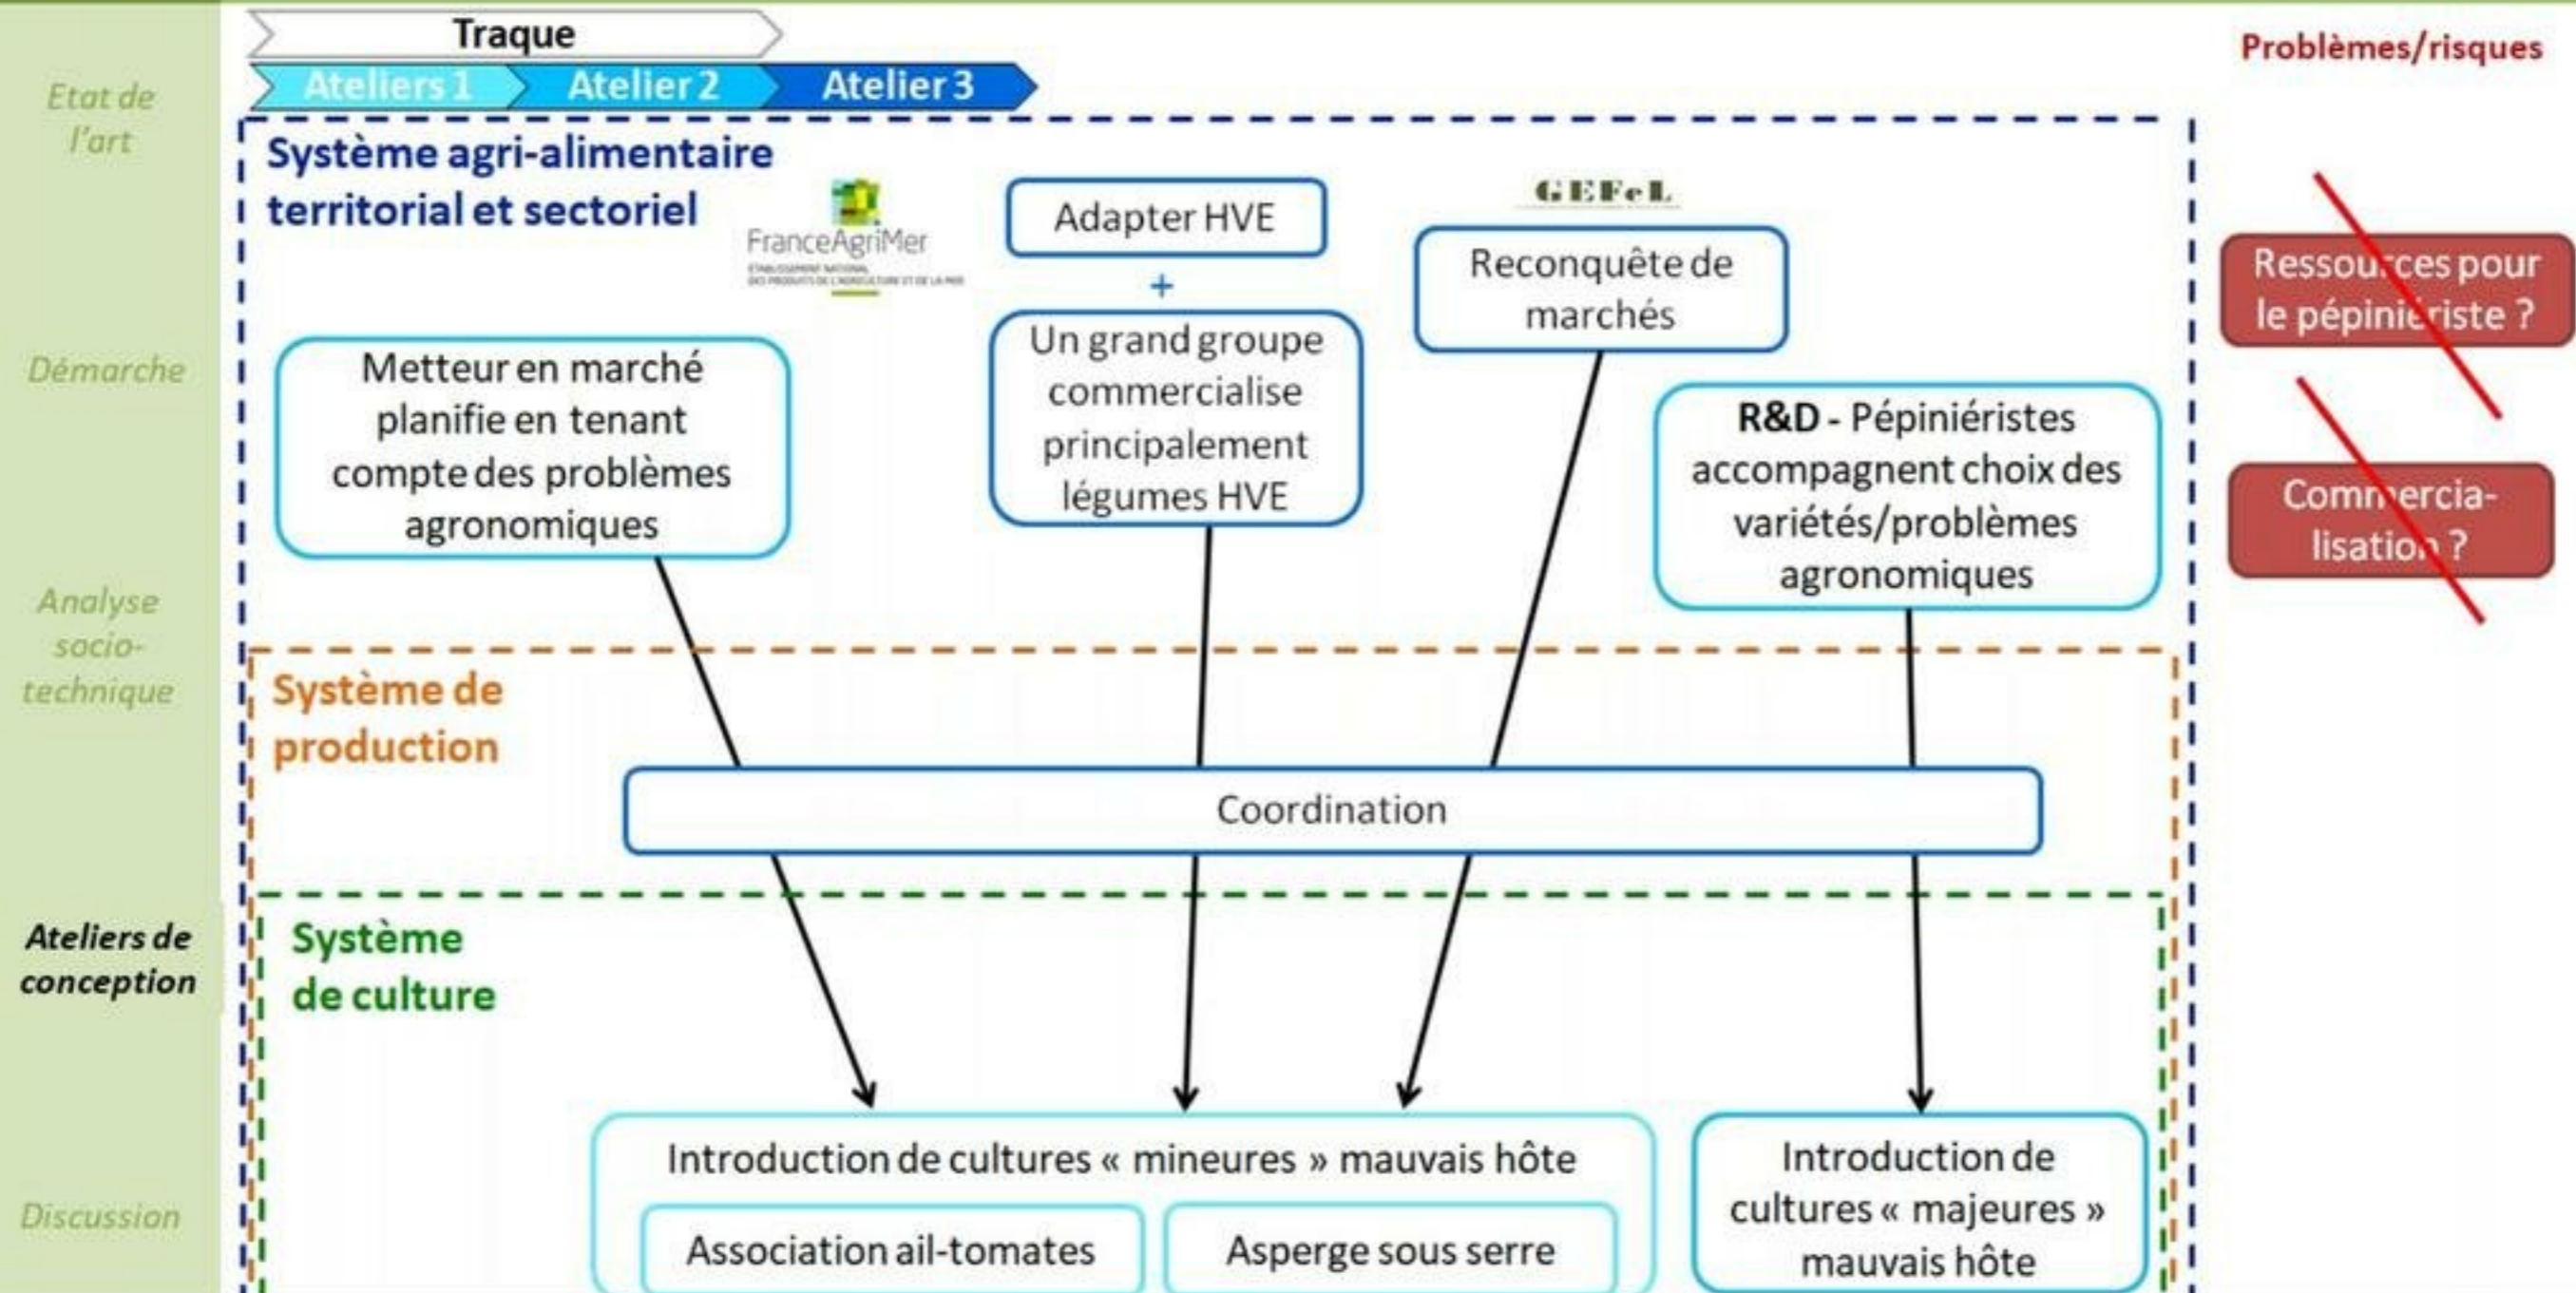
Etat de l'art

Démarche

Analyse socio-technique

Ateliers de conception

Discussion

Traque

Ateliers 1 Atelier 2 Atelier 3

Problèmes/risques

Système agri-alimentaire territorial et sectoriel

FranceAgriMer

Adapter HVE

+

Un grand groupe commercialise principalement légumes HVE

GEFeL

Reconquête de marchés

Metteur en marché planifie en tenant compte des problèmes agronomiques

R&D - Pépiniéristes accompagnent choix des variétés/problèmes agronomiques

Ressources pour le pépiniériste ?

Commercia-lisation ?

Système de production

Coordination

Système de culture

Introduction de cultures « mineures » mauvais hôte

Association ail-tomates

Asperge sous serre

Introduction de cultures « majeures » mauvais hôte